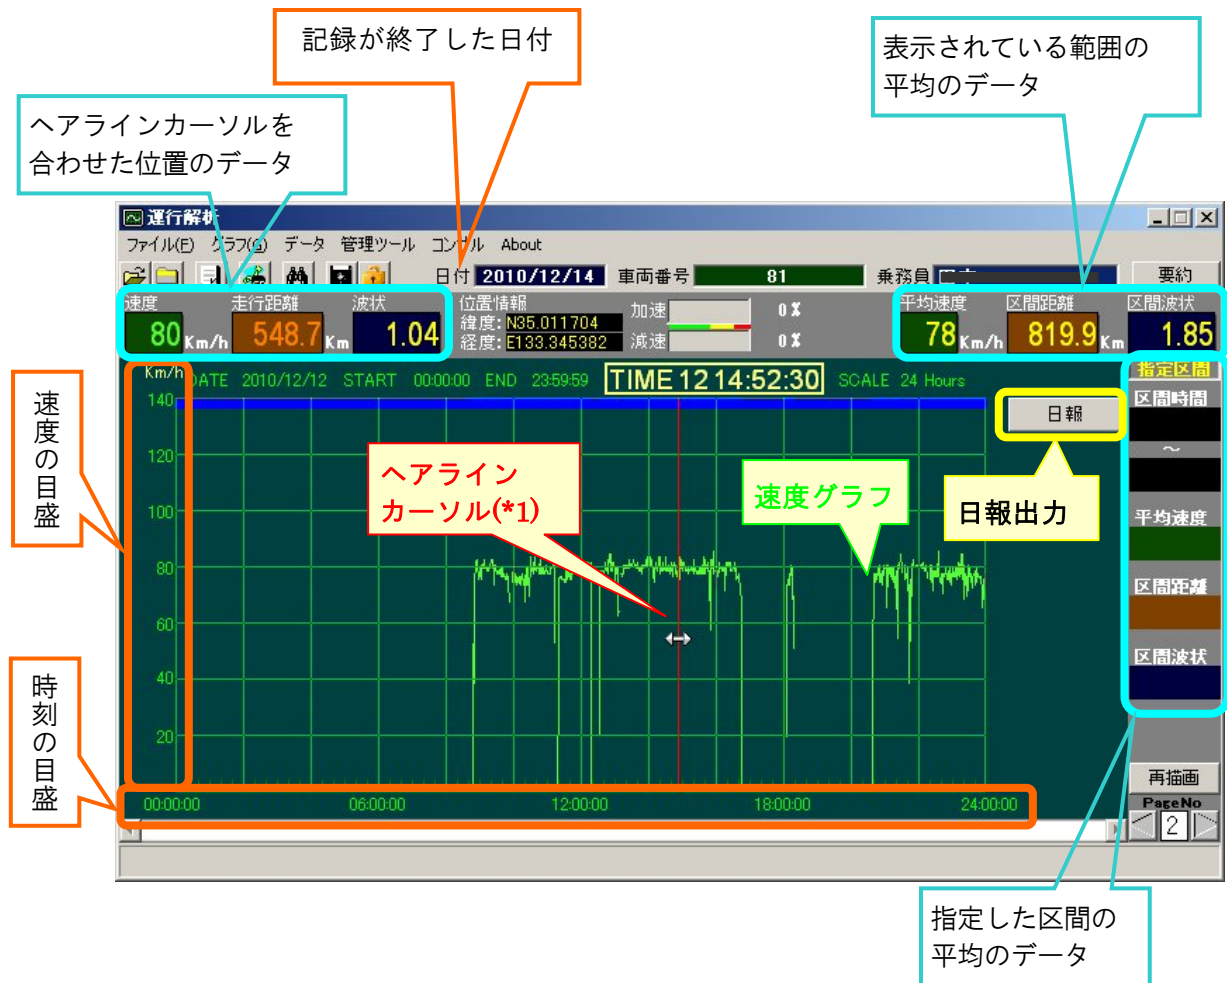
記録が終了した日付

表示されている範囲の平均のデータ

ヘアラインカーソルを合わせた位置のデータ

運行解析

ファイル(F) グラフ(G) データ 管理ツール コンソル About

日付 2010/12/14 車両番号 81 乗務員 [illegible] 要約

速度 80 Km/h 走行距離 548.7 Km 波状 1.04

位置情報 緯度: N35.011704 経度: E133.345382

加速 0% 減速 0%

平均速度 78 Km/h 区間距離 819.9 Km 区間波状 1.85

Km/h DATE 2010/12/12 START 00:00:00 END 23:59:59 TIME 12 14:52:30 SCALE 24 Hours

140
120
100
80
60
40
20

日報

00:00:00 06:00:00 12:00:00 18:00:00 24:00:00

指定区間
区間時間
~
平均速度
区間距離
区間波状

再描画
PageNo
2

速度の目盛

時刻の目盛

ヘアラインカーソル(*1)

速度グラフ

日報出力

指定した区間の平均のデータ